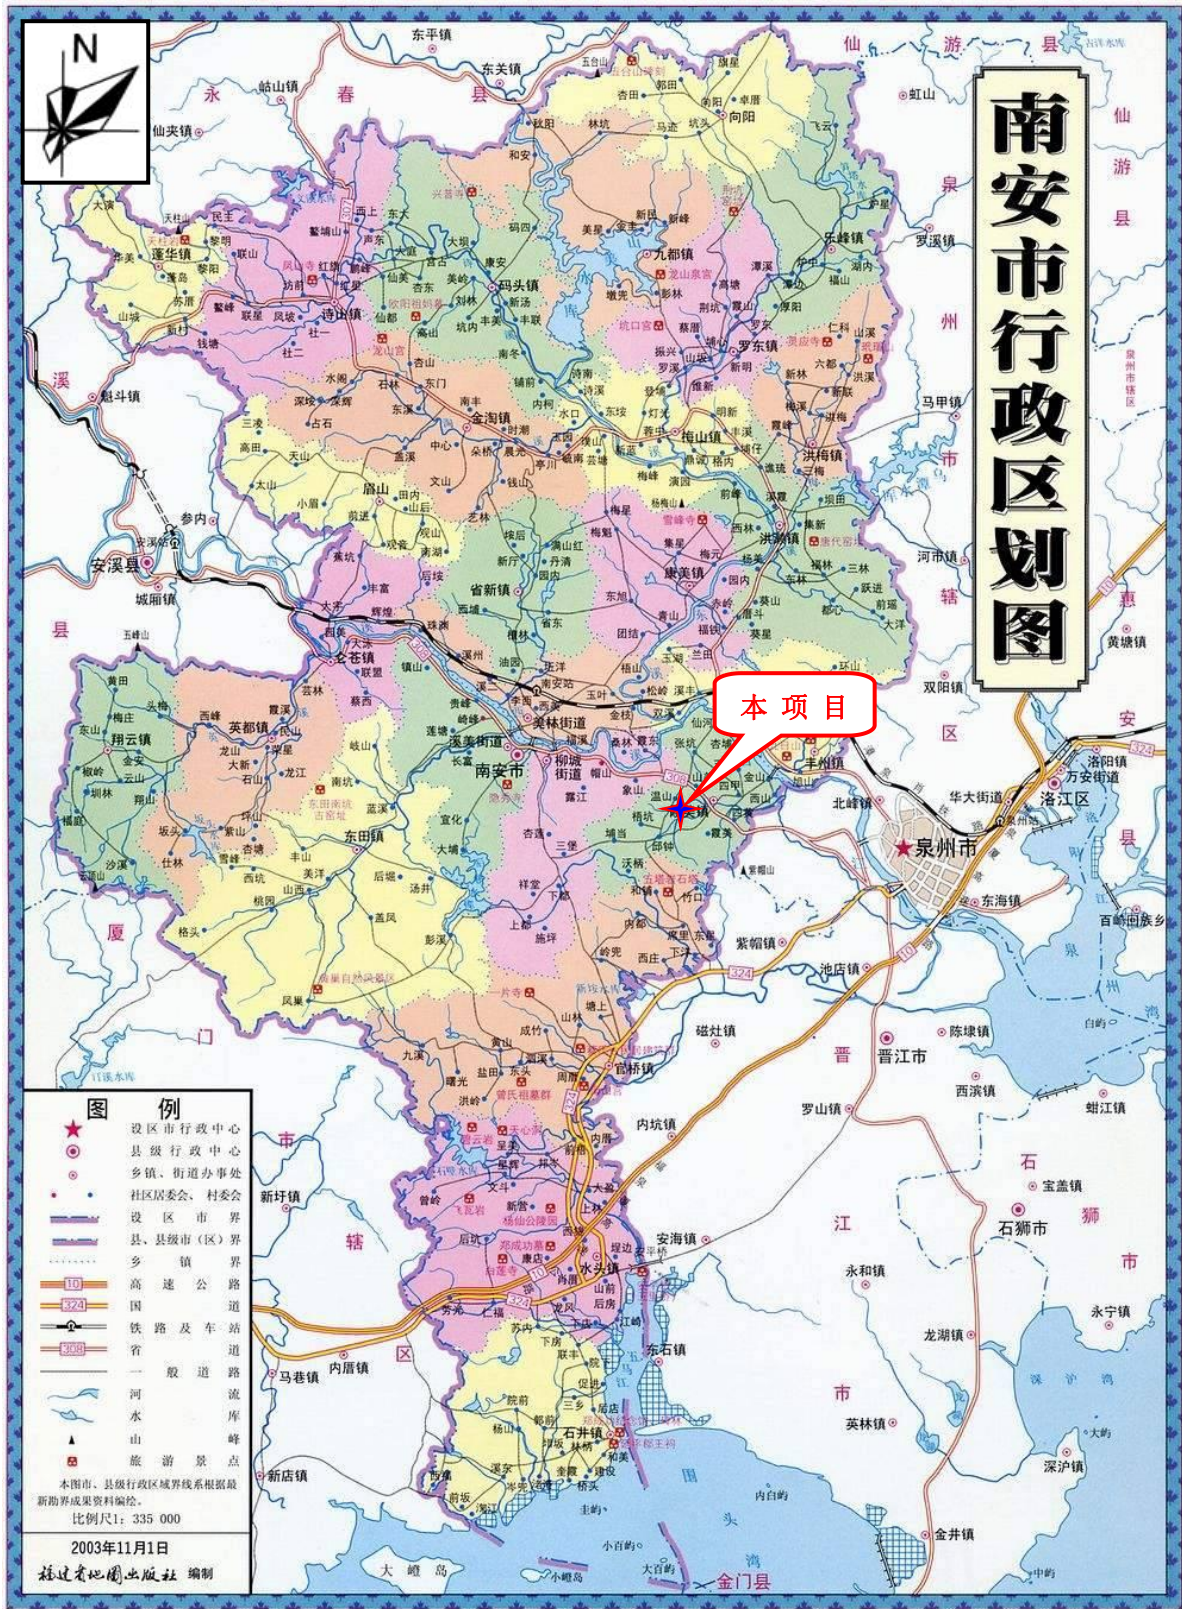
N

南安市行政区划图

本 项 目

东平镇
东关镇
岵山镇
仙夹镇
永
春
县
仙
游
县
虹山
罗溪镇
马甲镇
河市镇
双阳镇
黄塘镇
惠
安
县
洛阳镇
万安街道
洛江区
华大街道
北峰镇
泉州市
东海镇
紫帽镇
池店镇
陈埭镇
晋江市
西滨镇
罗山镇
蚶江镇
宝盖镇
石狮市
永和镇
永宁镇
龙湖镇
英林镇
深沪镇
金井镇
金门县
安溪县
城厢镇
魁斗镇
参内
厦
门
市
新圩镇
马巷镇
内厝镇
新店镇
翔
安
区
大嶝岛
小嶝岛

向阳
九都镇
乐峰镇
罗东镇
码头镇
诗山镇
梅山镇
洪梅镇
金淘镇
蓬华镇
眉山
洪濑镇
康美镇
省新镇
仑苍镇
英都镇
翔云镇
美林街道
溪美街道
南安市
柳城街道
丰州镇
霞美镇
东田镇
官桥镇
水头镇
石井镇
东石镇
安海镇
磁灶镇
内坑镇

图 例
设区市行政中心
县级行政中心
乡镇、街道办事处
社区居委会、村委会
设区市界
县、县级市（区）界
乡镇界
高速公路
国道
铁路及车站
省道
一般道路
河流
水库
山峰
旅游景点
本图市、县级行政区域界线系根据最新勘界成果资料编绘。
比例尺1：335 000
2003年11月1日
福建省地图出版社 编制